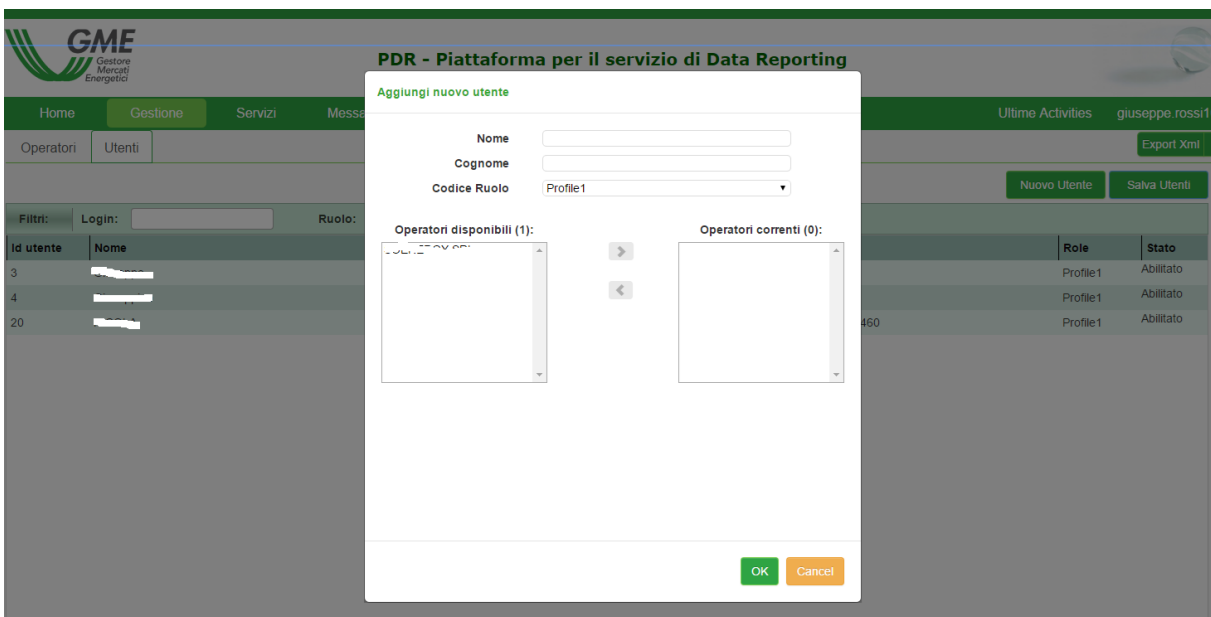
GME Gestore Mercati Energetici

PDR - Piattaforma per il servizio di Data Reporting

Home Gestione Servizi Messa

Ultime Activities giuseppe.rossi1

Operatori Utenti

Export Xml

Nuovo Utente Salva Utenti

Filtri: Login: Ruolo:

| Id utente | Nome | | Role | Stato |
|---|---|---|---|---|
| 3 | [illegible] | | Profile1 | Abilitato |
| 4 | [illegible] | | Profile1 | Abilitato |
| 20 | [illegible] | 460 | Profile1 | Abilitato |

Aggiungi nuovo utente

Nome

Cognome

Codice Ruolo Profile1

Operatori disponibili (1):

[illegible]

Operatori correnti (0):

OK Cancel